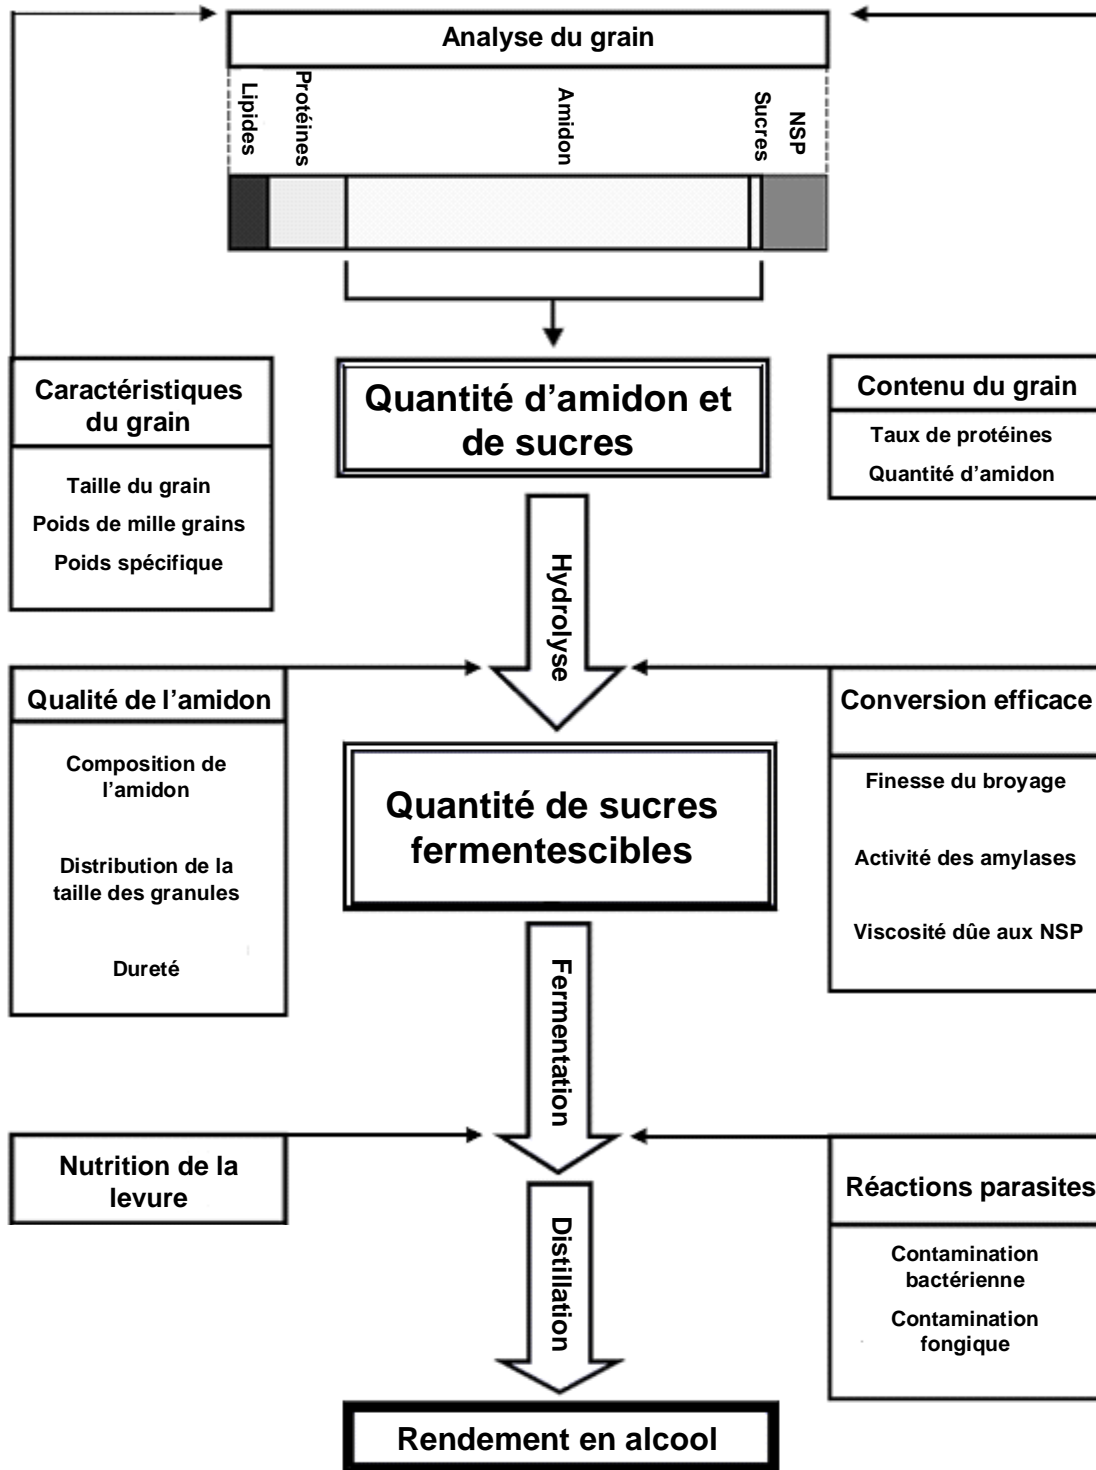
Analyse du grain

Lipides

Protéines

Amidon

Sucres

NSP

Caractéristiques du grain

Taille du grain

Poids de mille grains

Poids spécifique

Quantité d'amidon et de sucres

Contenu du grain

Taux de protéines

Quantité d'amidon

Hydrolyse

Qualité de l'amidon

Composition de l'amidon

Distribution de la taille des granules

Dureté

Quantité de sucres fermentescibles

Conversion efficace

Finesse du broyage

Activité des amylases

Viscosité dûe aux NSP

Fermentation

Nutrition de la levure

Réactions parasites

Contamination bactérienne

Contamination fongique

Distillation

Rendement en alcool